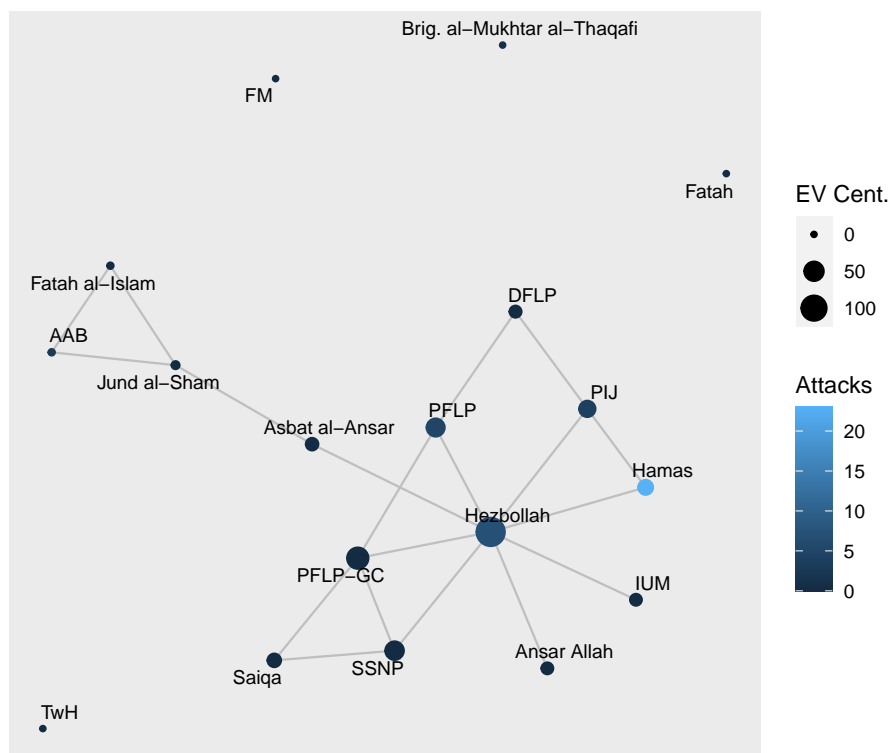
Brig. al–Mukhtar al–Thaqafi

FM

Fatah

Fatah al–Islam

AAB

Jund al–Sham

DFLP

PIJ

PFLP

Asbat al–Ansar

Hamas

Hezbollah

PFLP–GC

IUM

Ansar Allah

Saiqa

SSNP

TwH

EV Cent.
0
50
100

Attacks
20
15
10
5
0